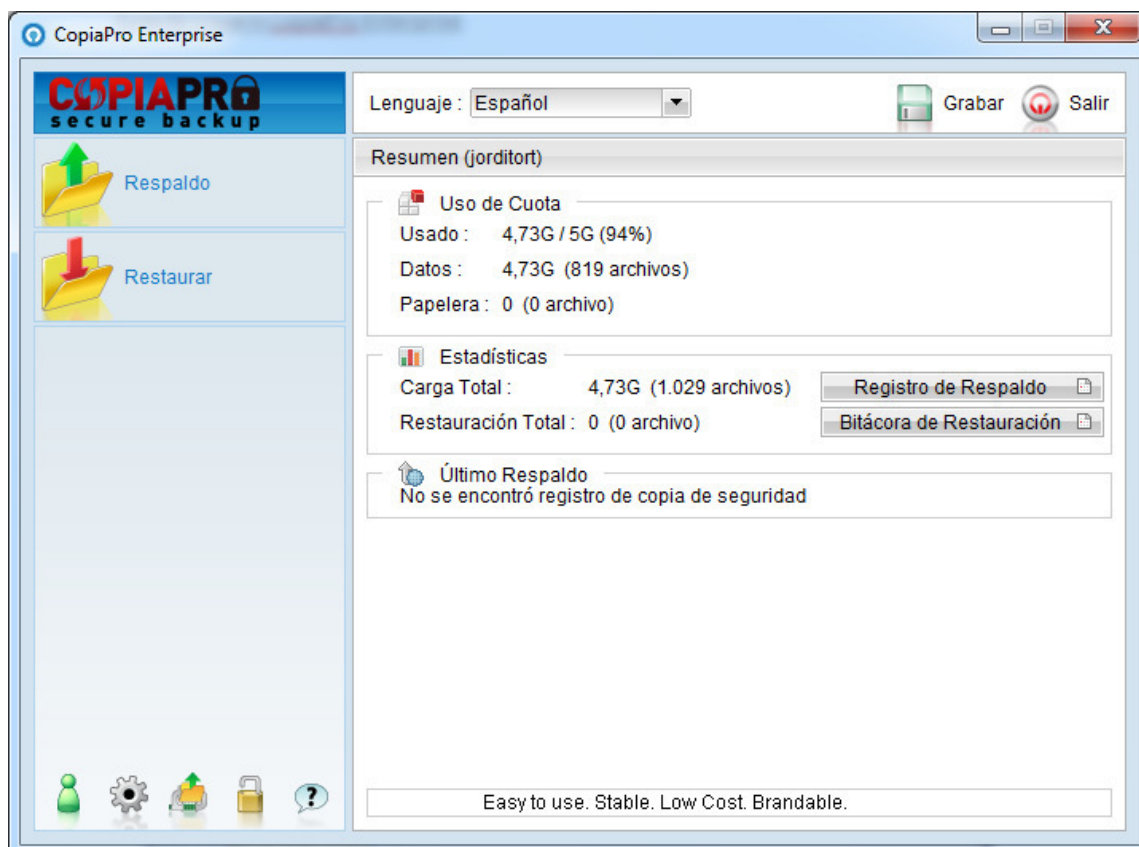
CopiaPro Enterprise

COPIAPRO
secure backup

Respaldo

Restaurar

Lenguaje : Español

Grabar

Salir

Resumen (jorditort)

Uso de Cuota

Usado : 4,73G / 5G (94%)

Datos : 4,73G (819 archivos)

Papelera : 0 (0 archivo)

Estadísticas

Carga Total : 4,73G (1.029 archivos)

Registro de Respaldo

Restauración Total : 0 (0 archivo)

Bitácora de Restauración

Último Respaldo

No se encontró registro de copia de seguridad

Easy to use. Stable. Low Cost. Brandable.